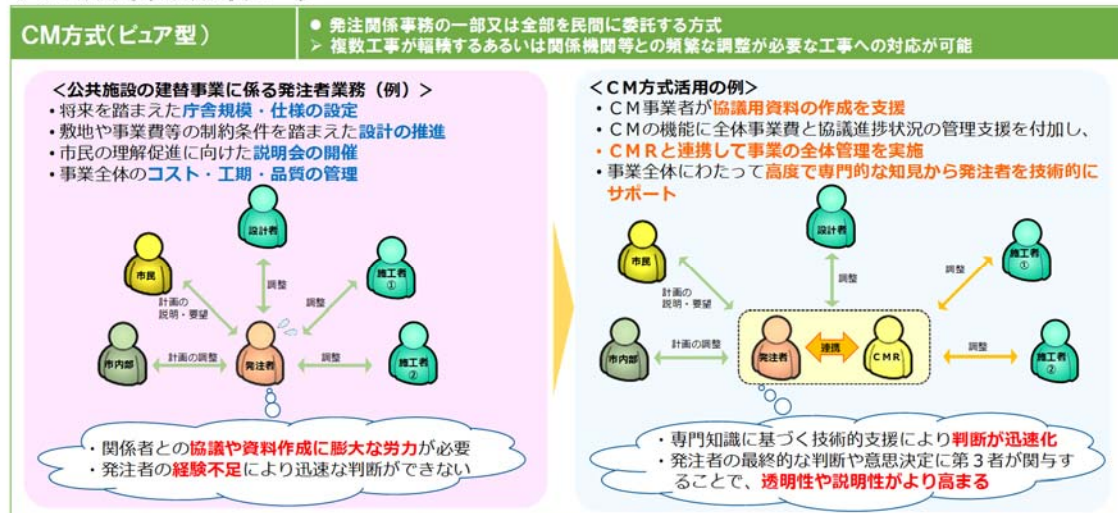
CM方式（ピュア型）

● 発注関係事務の一部又は全部を民間に委託する方式
➢ 複数工事が輻輳するあるいは関係機関等との頻繁な調整が必要な工事への対応が可能

＜公共施設の建替事業に係る発注者業務（例）＞
・将来を踏まえた庁舎規模・仕様の設定
・敷地や事業費等の制約条件を踏まえた設計の推進
・市民の理解促進に向けた説明会の開催
・事業全体のコスト・工期・品質の管理

設計者
市民
施工者①
調整
調整
計画の説明・要望
市内部
計画の調整
発注者
調整
施工者②

・関係者との協議や資料作成に膨大な労力が必要
・発注者の経験不足により迅速な判断ができない

＜CM方式活用の例＞
・CM事業者が協議用資料の作成を支援
・CMの機能に全体事業費と協議進捗状況の管理支援を付加し、
・CMRと連携して事業の全体管理を実施
・事業全体にわたって高度で専門的な知見から発注者を技術的にサポート

設計者
市民
施工者①
調整
調整
計画の説明・要望
市内部
計画の調整
発注者
連携
CMR
調整
施工者②

・専門知識に基づく技術的支援により判断が迅速化
・発注者の最終的な判断や意思決定に第３者が関与することで、透明性や説明性がより高まる